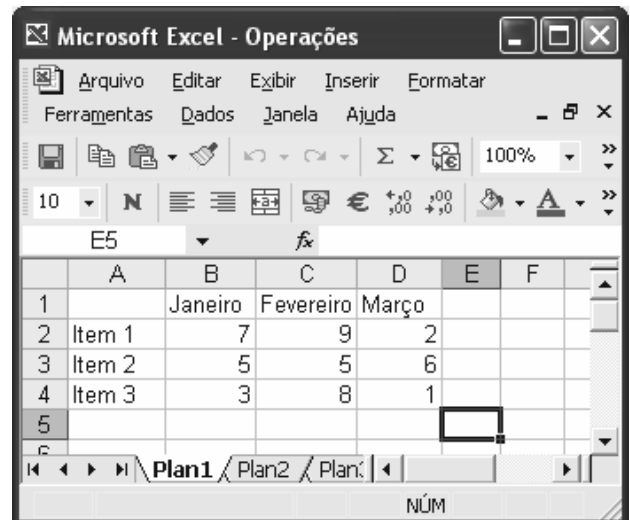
Microsoft Excel - Operações

Arquivo Editar Exibir Inserir Formatar Ferramentas Dados Janela Ajuda

100%

10 N € $^{,0}_{,00}$ $^{,00}_{,0}$ A

E5 $f_x$

| | A | B | C | D | E | F |
|---|---|---|---|---|---|---|
| 1 | | Janeiro | Fevereiro | Março | | |
| 2 | Item 1 | 7 | 9 | 2 | | |
| 3 | Item 2 | 5 | 5 | 6 | | |
| 4 | Item 3 | 3 | 8 | 1 | | |
| 5 | | | | | | |
| 6 | | | | | | |

Plan1 Plan2 Plan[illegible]

NÚM